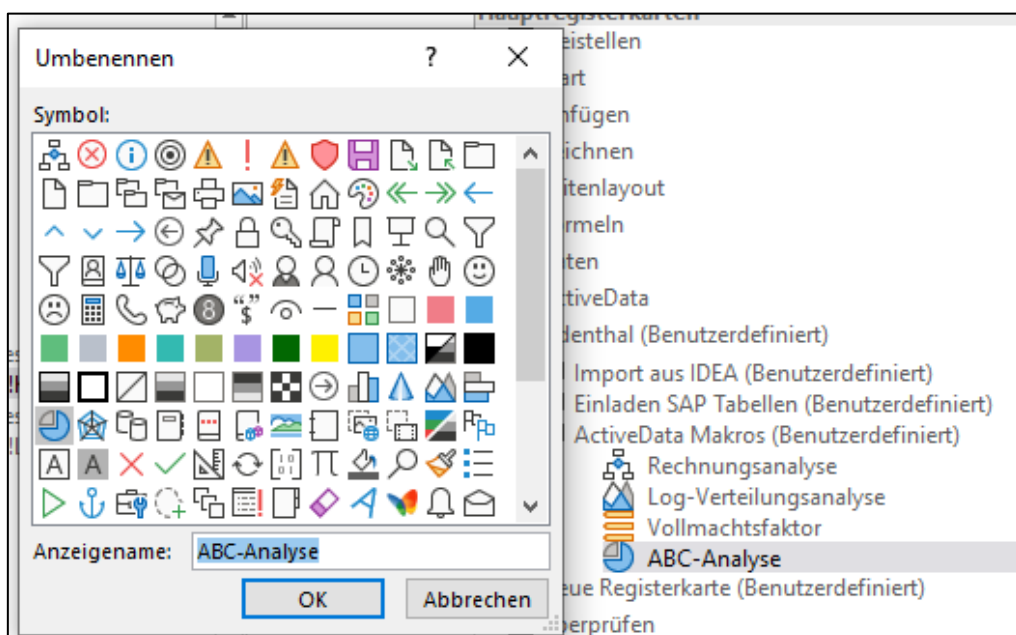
Hauptregisterkarten

Umbenennen

?

Symbol:

Anzeigename: ABC-Analyse

OK

Abbrechen

eistellen

art

nfügen

ichnen

itenlayout

rmeln

ten

ctiveData

denthal (Benutzerdefiniert)

Import aus IDEA (Benutzerdefiniert)

Einladen SAP Tabellen (Benutzerdefiniert)

ActiveData Makros (Benutzerdefiniert)

Rechnungsanalyse

Log-Verteilungsanalyse

Vollmachtsfaktor

ABC-Analyse

eue Registerkarte (Benutzerdefiniert)

erprüfen